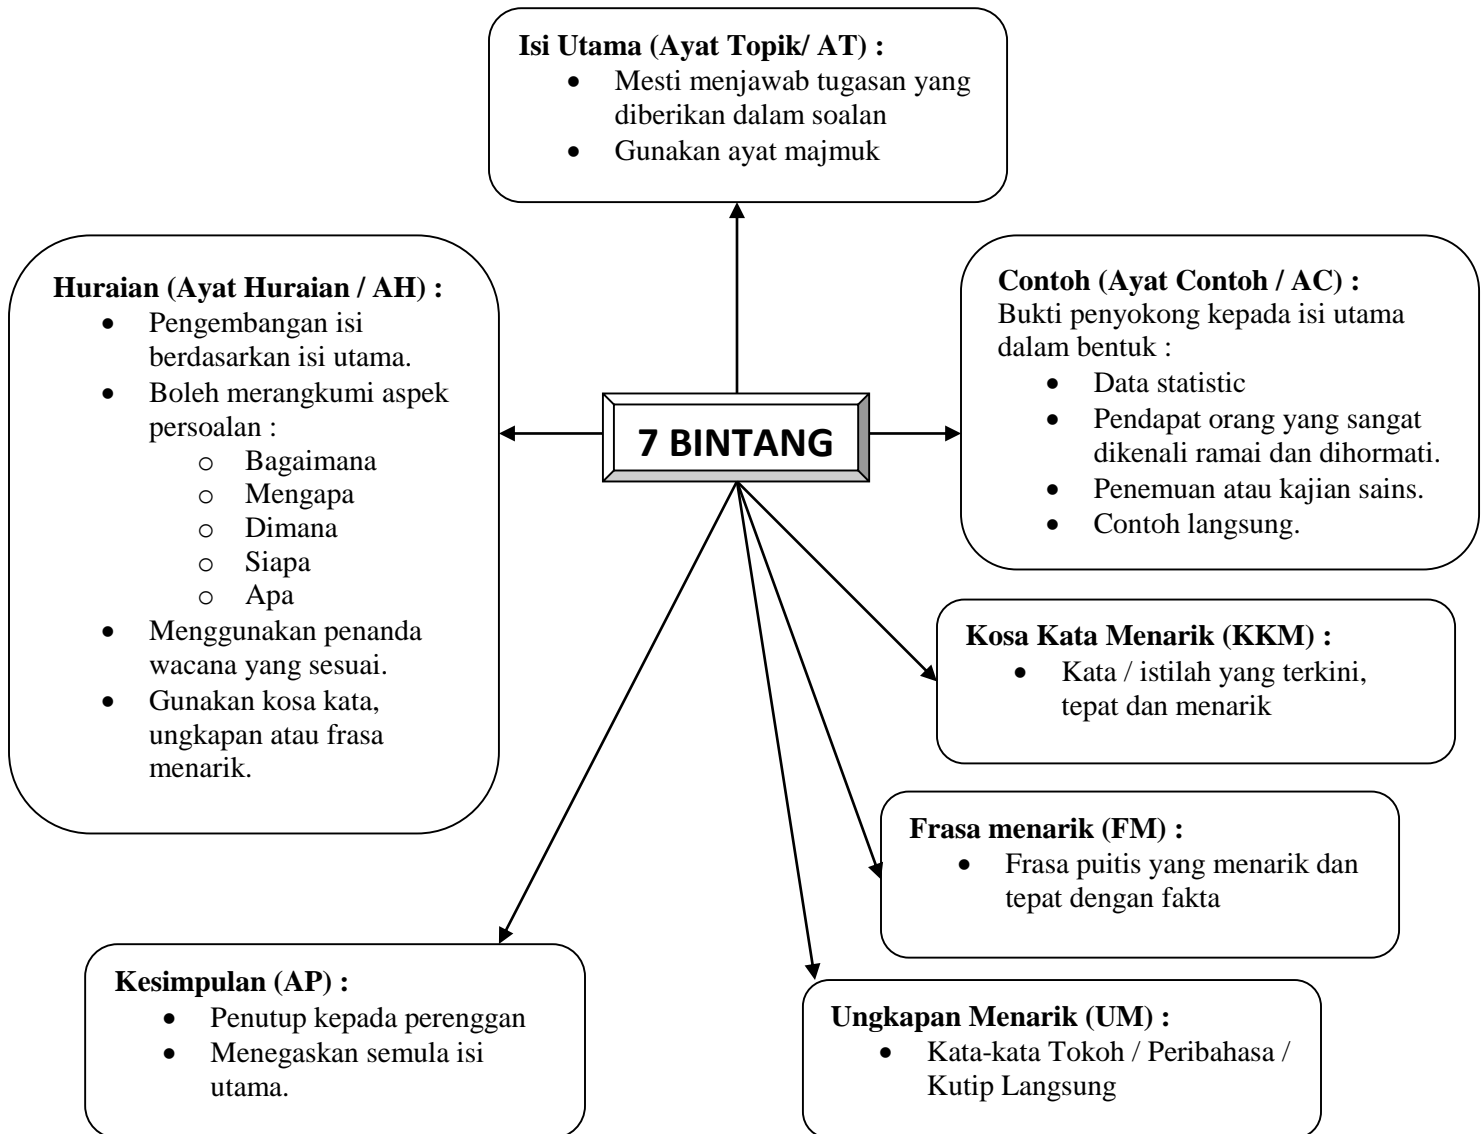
**Isi Utama (Ayat Topik/ AT) :**
- Mesti menjawab tugasan yang diberikan dalam soalan
- Gunakan ayat majmuk

**Huraian (Ayat Huraian / AH) :**
- Pengembangan isi berdasarkan isi utama.
- Boleh merangkumi aspek persoalan :
  - Bagaimana
  - Mengapa
  - Dimana
  - Siapa
  - Apa
- Menggunakan penanda wacana yang sesuai.
- Gunakan kosa kata, ungkapan atau frasa menarik.

**7 BINTANG**

**Contoh (Ayat Contoh / AC) :**
Bukti penyokong kepada isi utama dalam bentuk :
- Data statistic
- Pendapat orang yang sangat dikenali ramai dan dihormati.
- Penemuan atau kajian sains.
- Contoh langsung.

**Kosa Kata Menarik (KKM) :**
- Kata / istilah yang terkini, tepat dan menarik

**Frasa menarik (FM) :**
- Frasa puitis yang menarik dan tepat dengan fakta

**Kesimpulan (AP) :**
- Penutup kepada perenggan
- Menegaskan semula isi utama.

**Ungkapan Menarik (UM) :**
- Kata-kata Tokoh / Peribahasa / Kutip Langsung